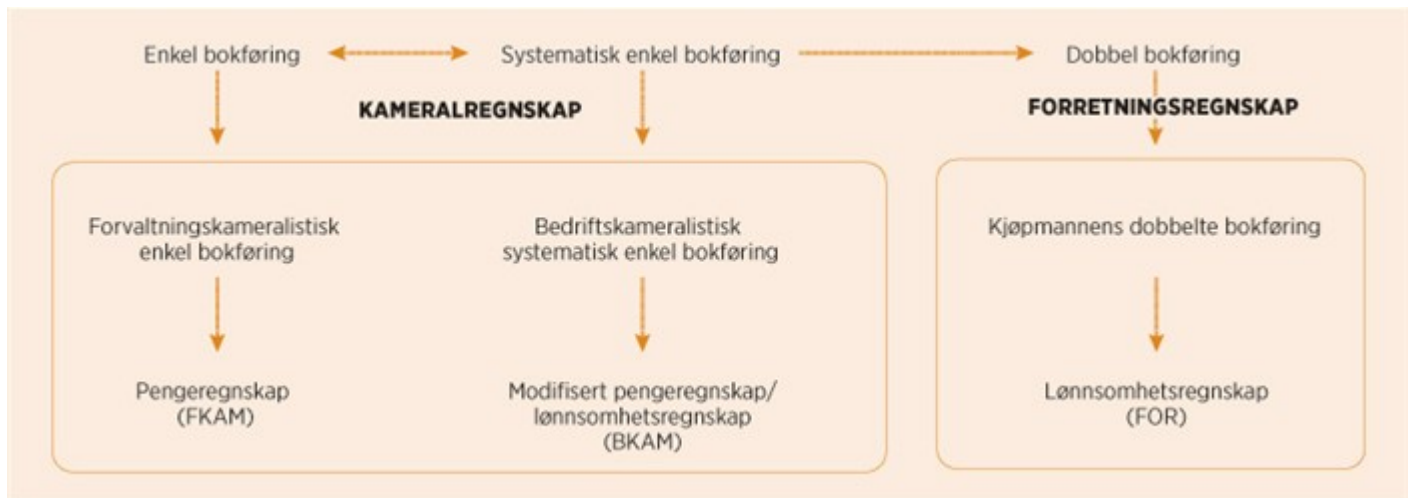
Enkel bokføring

Systematisk enkel bokføring

Dobbel bokføring

KAMERALREGNSKAP

FORRETNINGSREGNSKAP

Forvaltningskameralistisk enkel bokføring

Pengeregnskap (FKAM)

Bedriftskameralistisk systematisk enkel bokføring

Modifisert pengeregnskap/ lønnsomhetsregnskap (BKAM)

Kjøpmannens dobbelte bokføring

Lønnsomhetsregnskap (FOR)